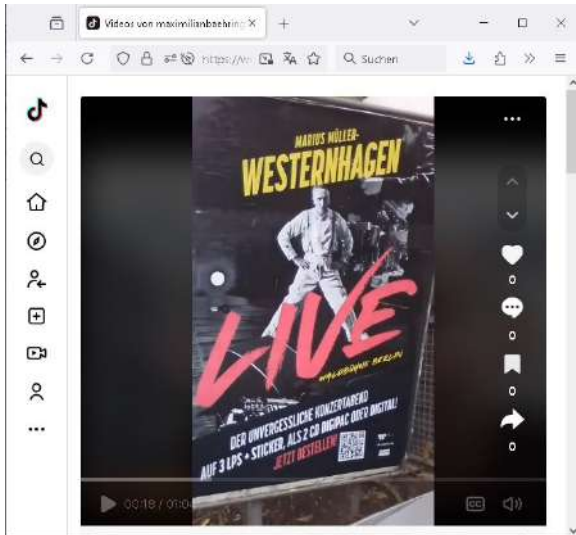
Videos von maximilianbaehring ×

https://w

Suchen

MARIUS MÜLLER-
WESTERNHAGEN

LIVE

WALDBÜHNE BERLIN

DER UNVERGESSLICHE KONZERTABEND
AUF 3 LPS + STICKER, ALS 2 CD DIGIPAC ODER DIGITAL!
JETZT BESTELLEN!

0
0
0
0

00:18 / 01:0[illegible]